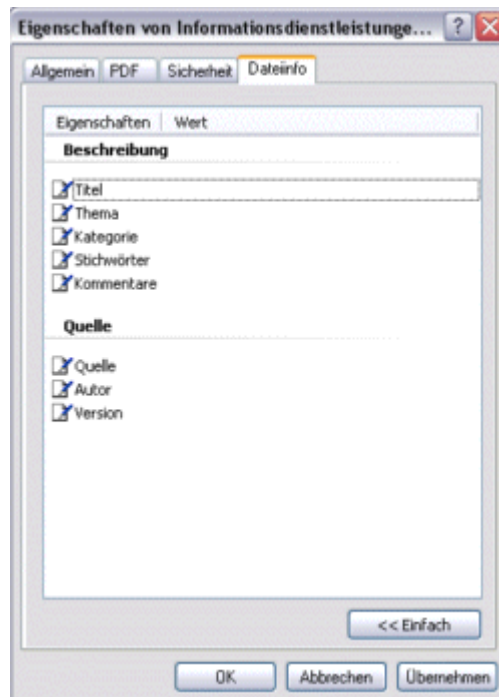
Eigenschaften von Informationsdienstleistunge... ? X

Allgemein | PDF | Sicherheit | Dateiinfo

Eigenschaften | Wert

Beschreibung

Titel
Thema
Kategorie
Stichwörter
Kommentare

Quelle

Quelle
Autor
Version

<< Einfach

OK | Abbrechen | Übernehmen